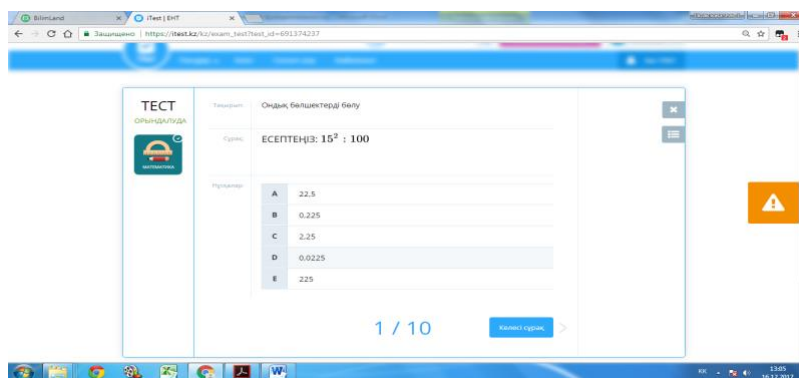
BilimLand
iTest | ЕНТ
Защищено | https://itest.kz/kz/exam_test?test_id=691374237

ТЕСТ
ОРЫНДАЛУДА
МАТЕМАТИКА

Тақырып: Ондық бөлшектерді бөлу

Сұрақ: ЕСЕПТЕҢІЗ: $15^2 : 100$

Нұсқалар:

| | |
|---|---|
| A | 22.5 |
| B | 0.225 |
| C | 2.25 |
| D | 0.0225 |
| E | 225 |

1 / 10

Келесі сұрақ

KK
13:05
16.12.2017